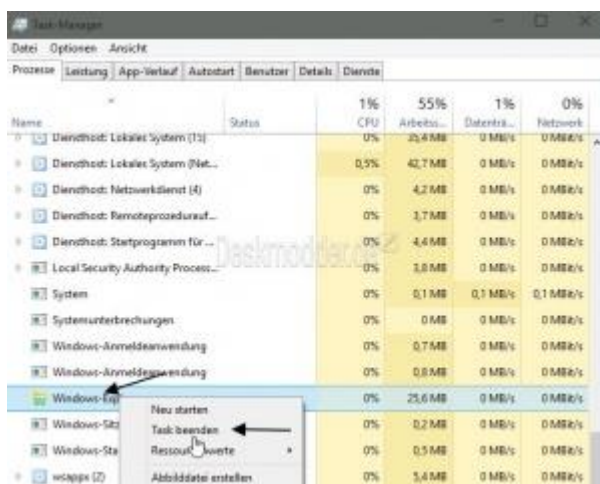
Task-Manager

Datei Optionen Ansicht

Prozesse | Leistung | App-Verlauf | Autostart | Benutzer | Details | Dienste

| Name | Status | 1% CPU | 55% Arbeits... | 1% Datenträ... | 0% Netzwerk |
|---|---|---|---|---|---|
| Diensthost: Lokales System (15) | | 0% | 35,4 MB | 0 MB/s | 0 MBit/s |
| Diensthost: Lokales System (Net... | | 0,5% | 42,7 MB | 0 MB/s | 0 MBit/s |
| Diensthost: Netzwerkdienst (4) | | 0% | 4,2 MB | 0 MB/s | 0 MBit/s |
| Diensthost: Remoteprozeduraufr... | | 0% | 3,7 MB | 0 MB/s | 0 MBit/s |
| Diensthost: Startprogramm für ... | | 0% | 4,4 MB | 0 MB/s | 0 MBit/s |
| Local Security Authority Process... | | 0% | 3,8 MB | 0 MB/s | 0 MBit/s |
| System | | 0% | 0,1 MB | 0,1 MB/s | 0,1 MBit/s |
| Systemunterbrechungen | | 0% | 0 MB | 0 MB/s | 0 MBit/s |
| Windows-Anmeldeanwendung | | 0% | 0,7 MB | 0 MB/s | 0 MBit/s |
| Windows-Anmeldeanwendung | | 0% | 0,8 MB | 0 MB/s | 0 MBit/s |
| Windows-Exp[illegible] | | 0% | 25,6 MB | 0 MB/s | 0 MBit/s |
| Windows-Sit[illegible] | | 0% | 0,2 MB | 0 MB/s | 0 MBit/s |
| Windows-Sta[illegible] | | 0% | 0,5 MB | 0 MB/s | 0 MBit/s |
| wsappx (2) | | 0% | 5,4 MB | 0 MB/s | 0 MBit/s |

Deskmodder.de

Neu starten
Task beenden
Ressour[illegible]werte
Abbilddatei erstellen